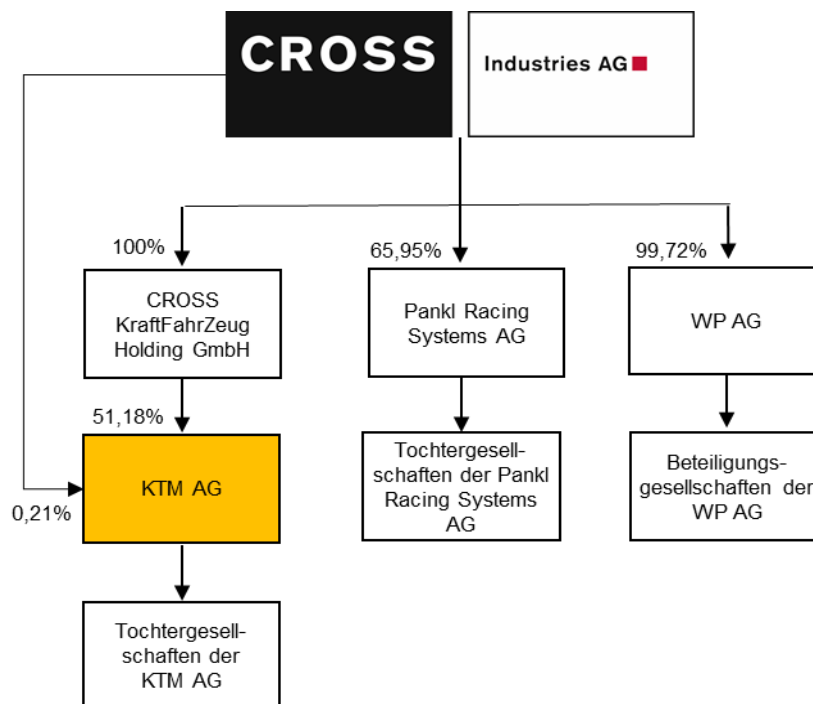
CROSS Industries AG

100%

CROSS KraftFahrZeug Holding GmbH

51,18%

0,21%

KTM AG

Tochtergesellschaften der KTM AG

65,95%

Pankl Racing Systems AG

Tochtergesellschaften der Pankl Racing Systems AG

99,72%

WP AG

Beteiligungsgesellschaften der WP AG